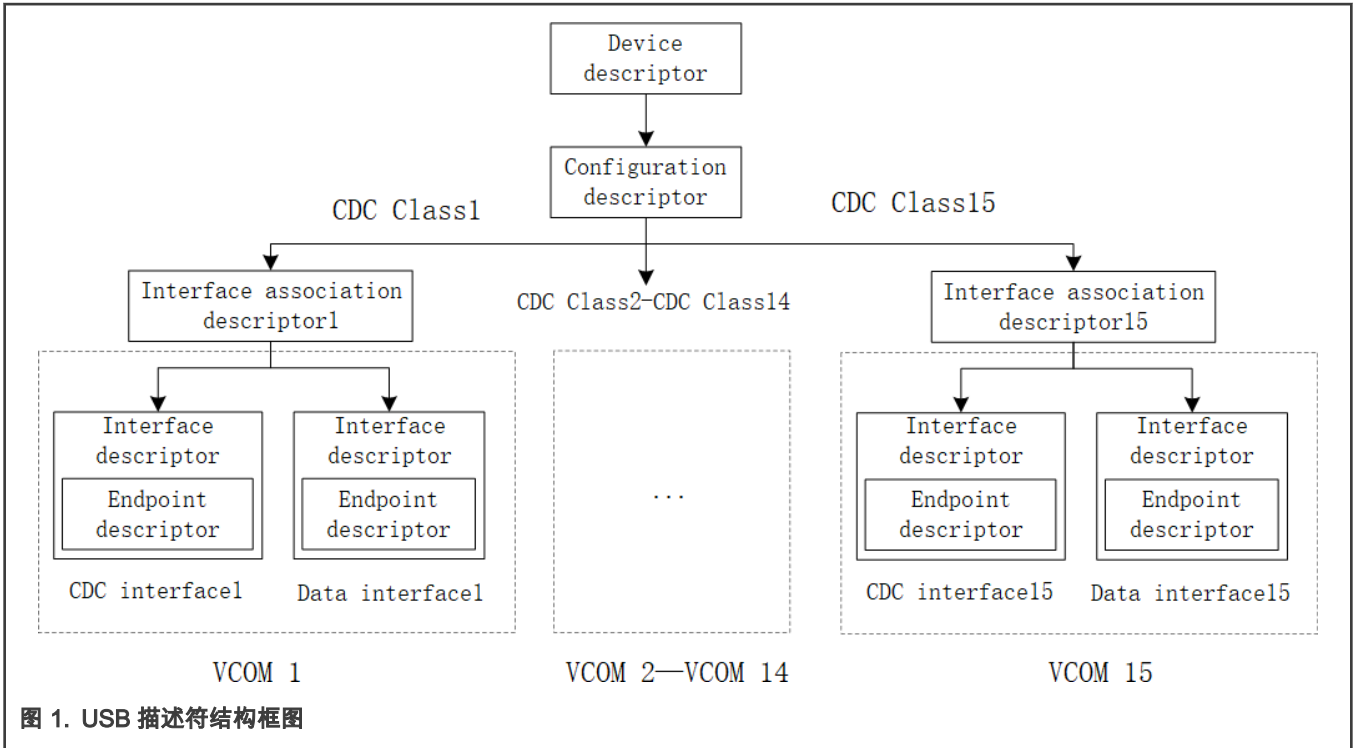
Device descriptor

Configuration descriptor

CDC Class1

CDC Class15

Interface association descriptor1

CDC Class2-CDC Class14

Interface association descriptor15

Interface descriptor

Endpoint descriptor

Interface descriptor

Endpoint descriptor

CDC interface1

Data interface1

...

Interface descriptor

Endpoint descriptor

Interface descriptor

Endpoint descriptor

CDC interface15

Data interface15

VCOM 1

VCOM 2—VCOM 14

VCOM 15

图 1. USB 描述符结构框图